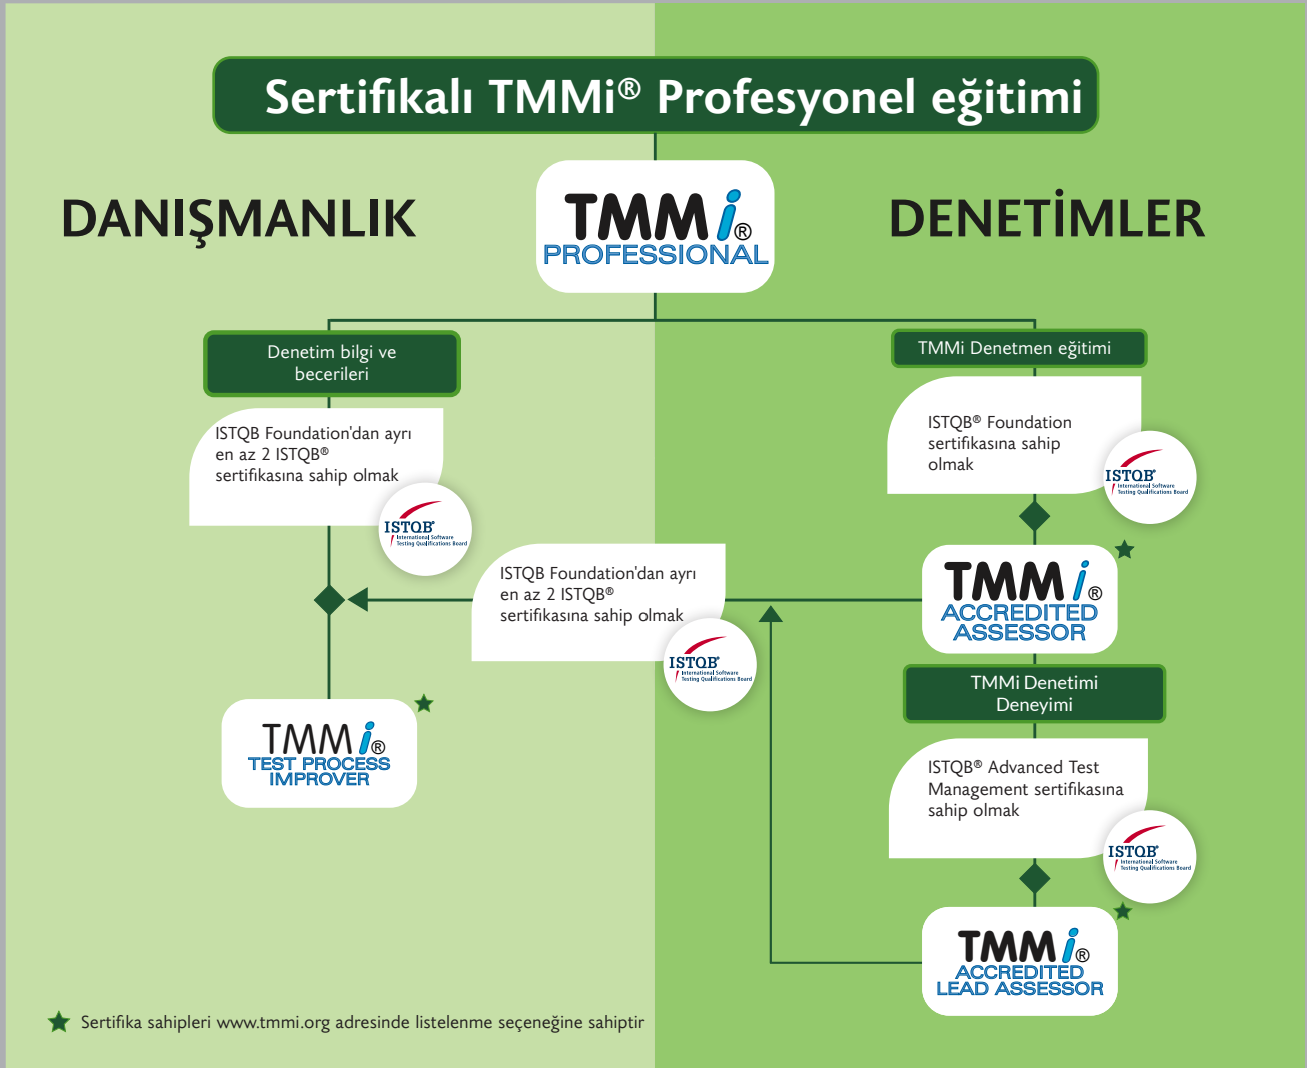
Sertifikalı TMMi® Profesyonel eğitimi

DANIŞMANLIK

TMMi® PROFESSIONAL

DENETİMLER

Denetim bilgi ve becerileri

ISTQB Foundation'dan ayrı en az 2 ISTQB® sertifikasına sahip olmak

ISTQB® International Software Testing Qualifications Board

ISTQB Foundation'dan ayrı en az 2 ISTQB® sertifikasına sahip olmak

ISTQB® International Software Testing Qualifications Board

TMMi® TEST PROCESS IMPROVER

TMMi Denetmen eğitimi

ISTQB® Foundation sertifikasına sahip olmak

ISTQB® International Software Testing Qualifications Board

TMMi® ACCREDITED ASSESSOR

TMMi Denetimi Deneyimi

ISTQB® Advanced Test Management sertifikasına sahip olmak

ISTQB® International Software Testing Qualifications Board

TMMi® ACCREDITED LEAD ASSESSOR

Sertifika sahipleri www.tmmi.org adresinde listelenme seçeneğine sahiptir